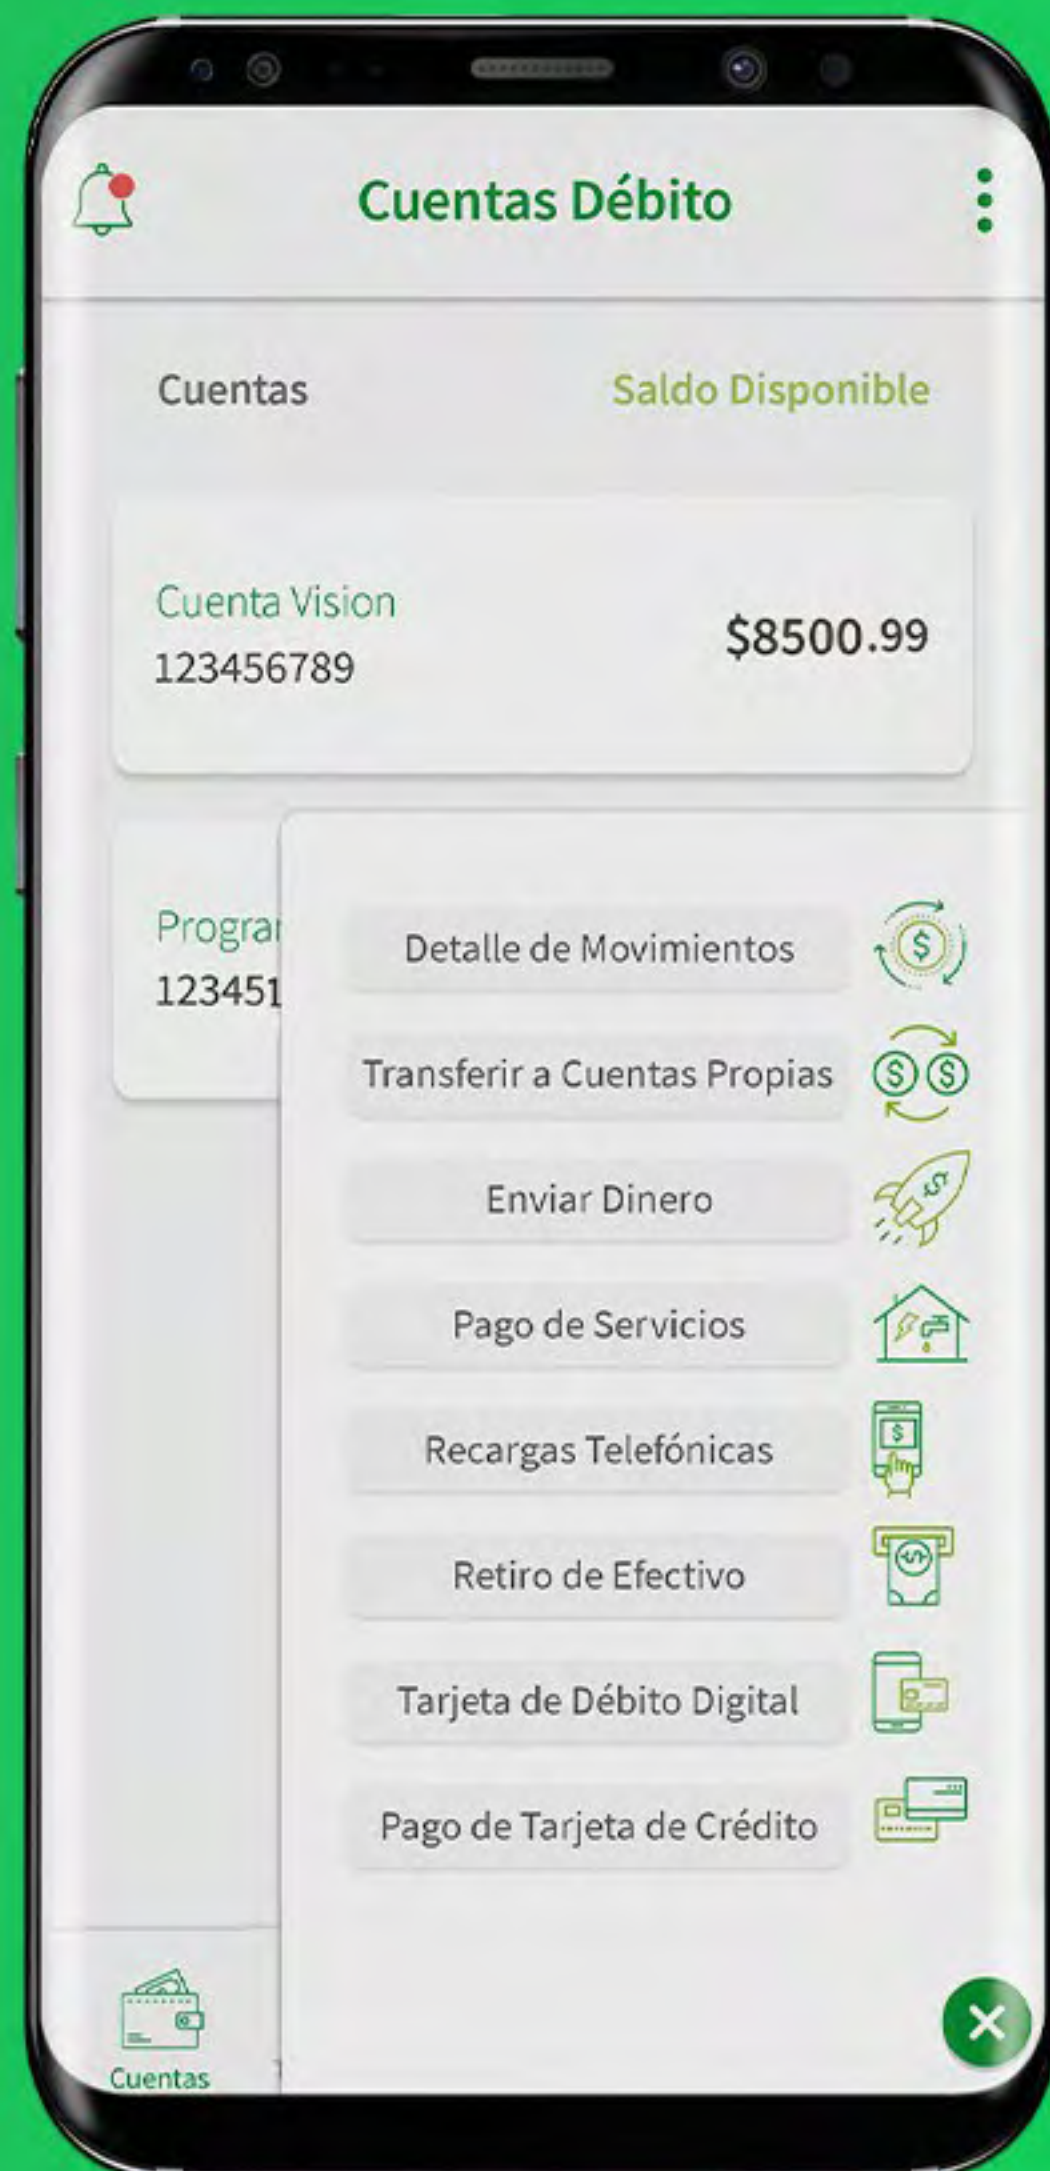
Cuentas Débito

Cuentas

Saldo Disponible

Cuenta Vision
123456789

$8500.99

Progra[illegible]
123451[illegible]

Detalle de Movimientos

Transferir a Cuentas Propias

Enviar Dinero

Pago de Servicios

Recargas Telefónicas

Retiro de Efectivo

Tarjeta de Débito Digital

Pago de Tarjeta de Crédito

Cuentas